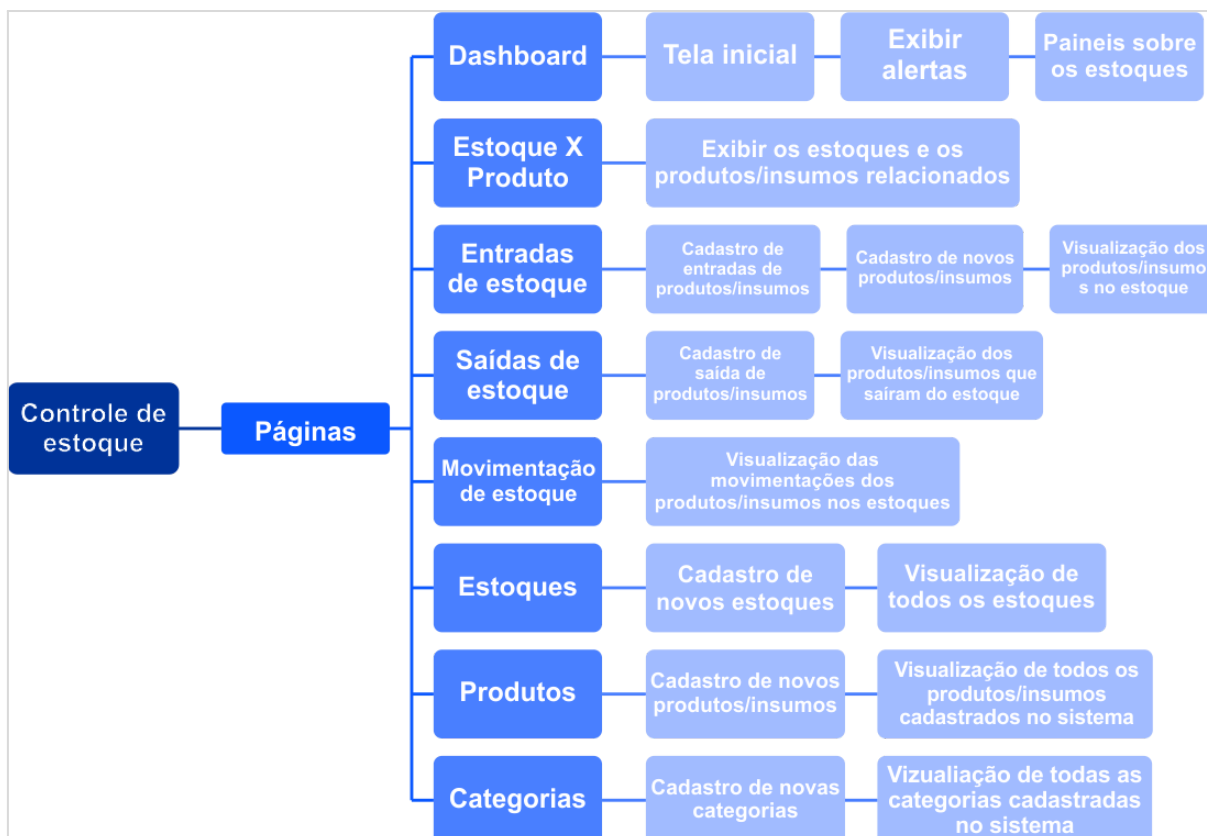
Controle de estoque

Páginas

Dashboard

Tela inicial

Exibir alertas

Paineis sobre os estoques

Estoque X Produto

Exibir os estoques e os produtos/insumos relacionados

Entradas de estoque

Cadastro de entradas de produtos/insumos

Cadastro de novos produtos/insumos

Visualização dos produtos/insumos no estoque

Saídas de estoque

Cadastro de saída de produtos/insumos

Visualização dos produtos/insumos que saíram do estoque

Movimentação de estoque

Visualização das movimentações dos produtos/insumos nos estoques

Estoques

Cadastro de novos estoques

Visualização de todos os estoques

Produtos

Cadastro de novos produtos/insumos

Visualização de todos os produtos/insumos cadastrados no sistema

Categorias

Cadastro de novas categorias

Vizualiação de todas as categorias cadastradas no sistema